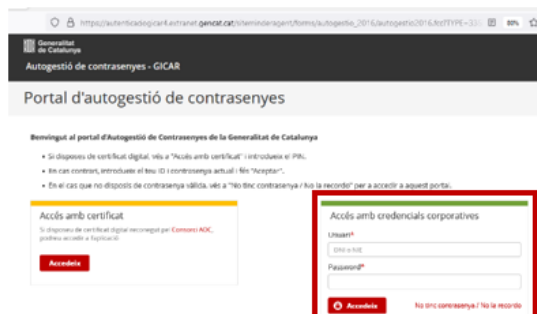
https://autenticaciogicar4.extranet.gencat.cat/siteminderagent/forms/autogestio_2016/autogestio2016.fcc?TYPE=33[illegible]

80%

Generalitat de Catalunya

Autogestió de contrasenyes - GICAR

Portal d'autogestió de contrasenyes

Benvingut al portal d'Autogestió de Contrasenyes de la Generalitat de Catalunya

• Si disposes de certificat digital, vés a "Accés amb certificat" i introdueix el PIN.
• En cas contrari, introdueix el teu ID i contrasenya actual i fés "Aceptar".
• En el cas que no disposis de contrasenya vàlida, vés a "No tinc contrasenya / No la recordo" per a accedir a aquest portal.

Accés amb certificat

Si disposes de certificat digital reconegut per Consorci AOC, pots accedir a l'aplicació

Accedeix

Accés amb credencials corporatives

Usuari*

DNI o NIE

Password*

Accedeix

No tinc contrasenya / No la recordo